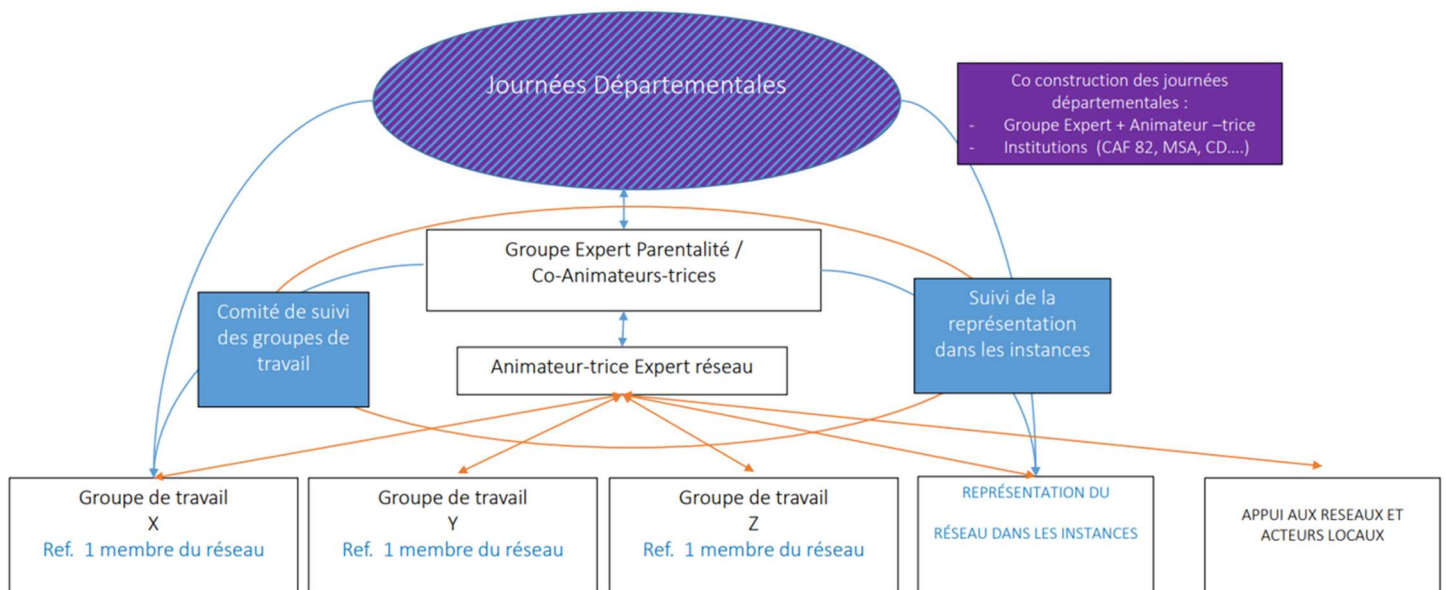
Journées Départementales

Co construction des journées départementales :
- Groupe Expert + Animateur –trice
- Institutions (CAF 82, MSA, CD….)

Groupe Expert Parentalité / Co-Animateurs-trices

Comité de suivi des groupes de travail

Suivi de la représentation dans les instances

Animateur-trice Expert réseau

Groupe de travail
X
Ref. 1 membre du réseau

Groupe de travail
Y
Ref. 1 membre du réseau

Groupe de travail
Z
Ref. 1 membre du réseau

REPRÉSENTATION DU
RÉSEAU DANS LES INSTANCES

APPUI AUX RESEAUX ET ACTEURS LOCAUX